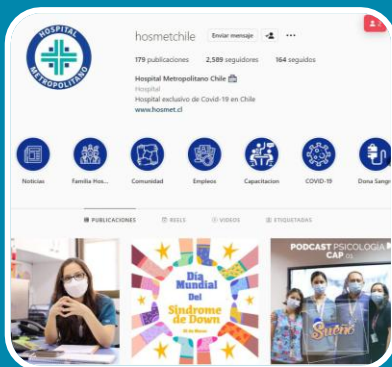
HOSPITAL METROPOLITANO

hosmetchile Enviar mensaje

179 publicaciones 2,589 seguidores 164 seguidos

Hospital Metropolitano Chile
Hospital
Hospital exclusivo de Covid-19 en Chile
www.hosmet.cl

Noticias
Familia Hos...
Comunidad
Empleos
Capacitacion
COVID-19
Dona Sangre

PUBLICACIONES
REELS
VIDEOS
ETIQUETADAS

Día Mundial Del Síndrome de Down
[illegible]

PODCAST PSICOLOGIA CAP 01
Sueño